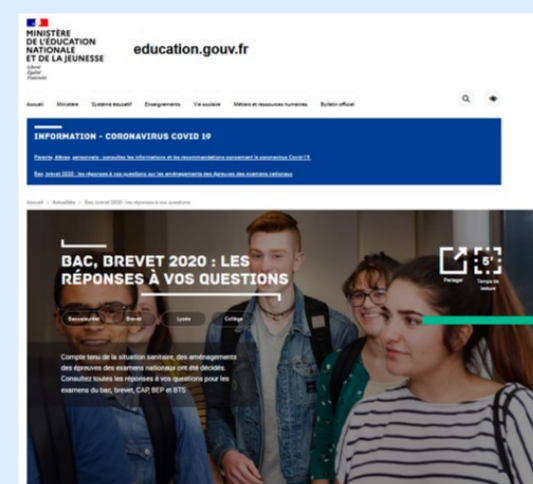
MINISTÈRE DE L'ÉDUCATION NATIONALE ET DE LA JEUNESSE
Liberté Égalité Fraternité

education.gouv.fr

Accueil Ministère Système éducatif Enseignements Vie scolaire Métiers et ressources humaines Bulletin officiel

INFORMATION - CORONAVIRUS COVID 19

Parents, élèves, personnels : consultez les informations et les recommandations concernant le coronavirus Covid-19

Bac, brevet 2020 : les réponses à vos questions sur les aménagements des épreuves des examens nationaux

Accueil > Actualités > Bac, brevet 2020 : les réponses à vos questions

BAC, BREVET 2020 : LES RÉPONSES À VOS QUESTIONS

Baccalauréat Brevet Lycée Collège

Partager 5' Temps de lecture

Compte tenu de la situation sanitaire, des aménagements des épreuves des examens nationaux ont été décidés. Consultez toutes les réponses à vos questions pour les examens du bac, brevet, CAP, BEP et BTS.